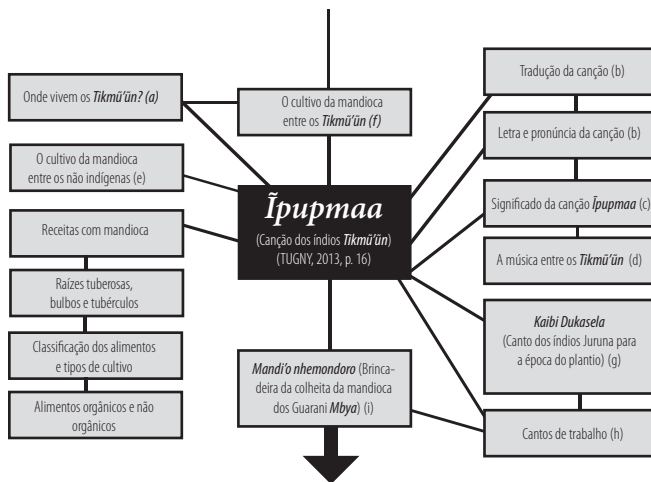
Onde vivem os **Tikmũ'ũn?** (a)

O cultivo da mandioca entre os **Tikmũ'ũn** (f)

O cultivo da mandioca entre os não indígenas (e)

Receitas com mandioca

Raízes tuberosas, bulbos e tubérculos

Classificação dos alimentos e tipos de cultivo

Alimentos orgânicos e não orgânicos

**Ĩpupmaa**

(Canção dos índios **Tikmũ'ũn**) (TUGNY, 2013, p. 16)

*Mandi'o nhemondoro* (Brincadeira da colheita da mandioca dos Guarani *Mbya*) (i)

Tradução da canção (b)

Letra e pronúncia da canção (b)

Significado da canção **Ĩpupmaa** (c)

A música entre os **Tikmũ'ũn** (d)

*Kaibi Dukasela* (Canto dos índios Juruna para a época do plantio) (g)

Cantos de trabalho (h)